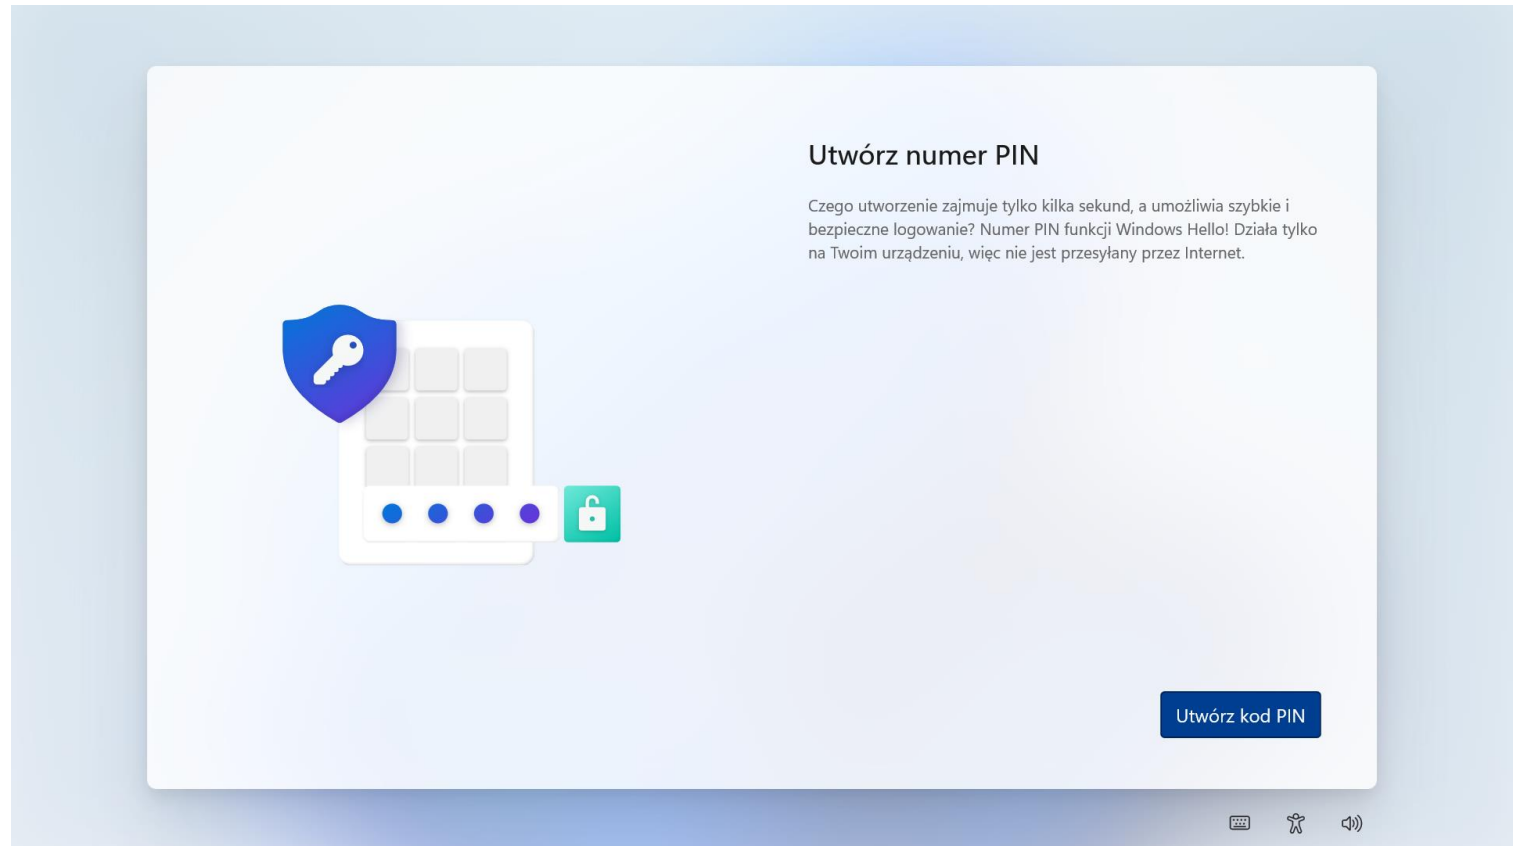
Utwórz numer PIN

Czego utworzenie zajmuje tylko kilka sekund, a umożliwia szybkie i bezpieczne logowanie? Numer PIN funkcji Windows Hello! Działa tylko na Twoim urządzeniu, więc nie jest przesyłany przez Internet.

Utwórz kod PIN